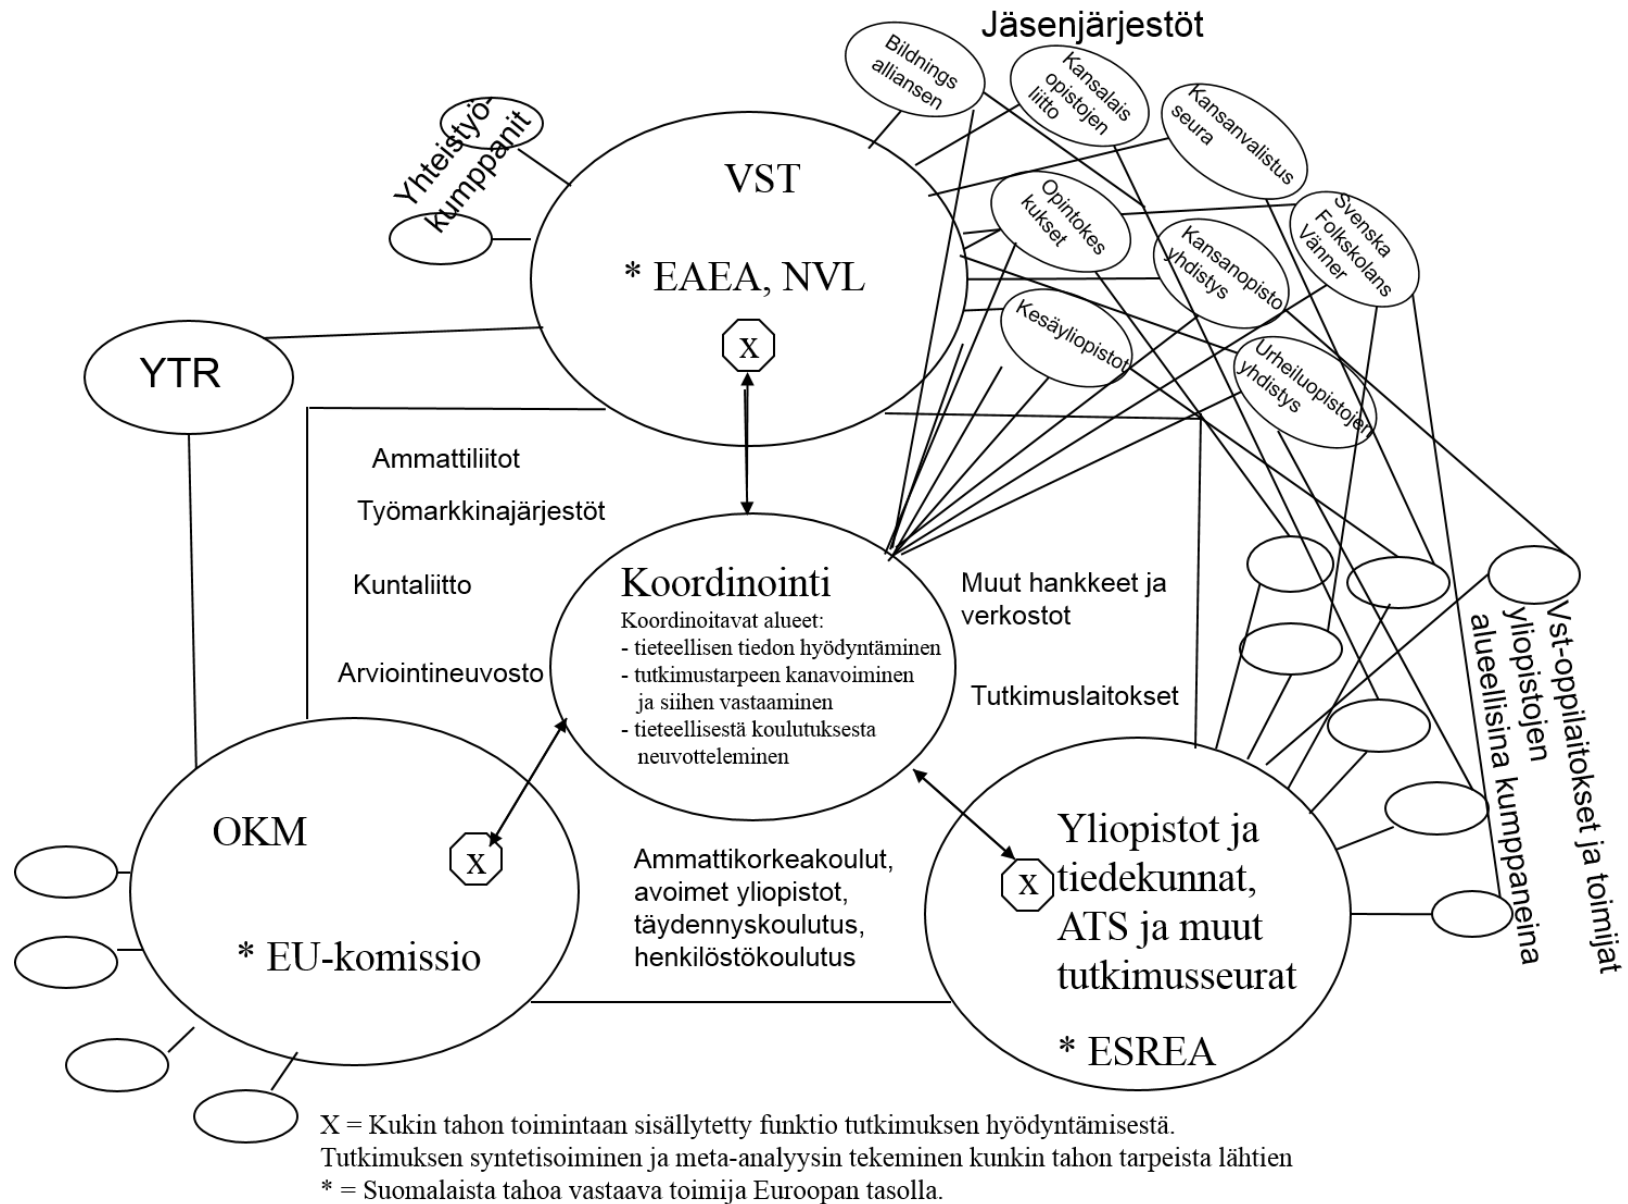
Jäsenjärjestöt

Bildnings alliansen

Kansalais opistojen liitto

Kansanvalistus seura

Opintokes kukset

Svenska Folkskolans Vänner

Kansanopisto yhdistys

Kesäyliopistot

Urheiluopistojen yhdistys

Yhteistyö kumppanit

VST

* EAEA, NVL

X

YTR

Ammattiliitot

Työmarkkinajärjestöt

Kuntaliitto

Arviointineuvosto

Koordinointi
Koordinoitavat alueet:
- tieteellisen tiedon hyödyntäminen
- tutkimustarpeen kanavoiminen ja siihen vastaaminen
- tieteellisestä koulutuksesta neuvotteleminen

Muut hankkeet ja verkostot

Tutkimuslaitokset

Vst-oppilaitokset ja toimijat yliopistojen alueellisina kumppaneina

OKM

X

* EU-komissio

Ammattikorkeakoulut, avoimet yliopistot, täydennyskoulutus, henkilöstökoulutus

X

Yliopistot ja tiedekunnat, ATS ja muut tutkimusseurat

* ESREA

X = Kukin tahon toimintaan sisällytetty funktio tutkimuksen hyödyntämisestä. Tutkimuksen syntetisoiminen ja meta-analyysin tekeminen kunkin tahon tarpeista lähtien
* = Suomalaista tahoa vastaava toimija Euroopan tasolla.